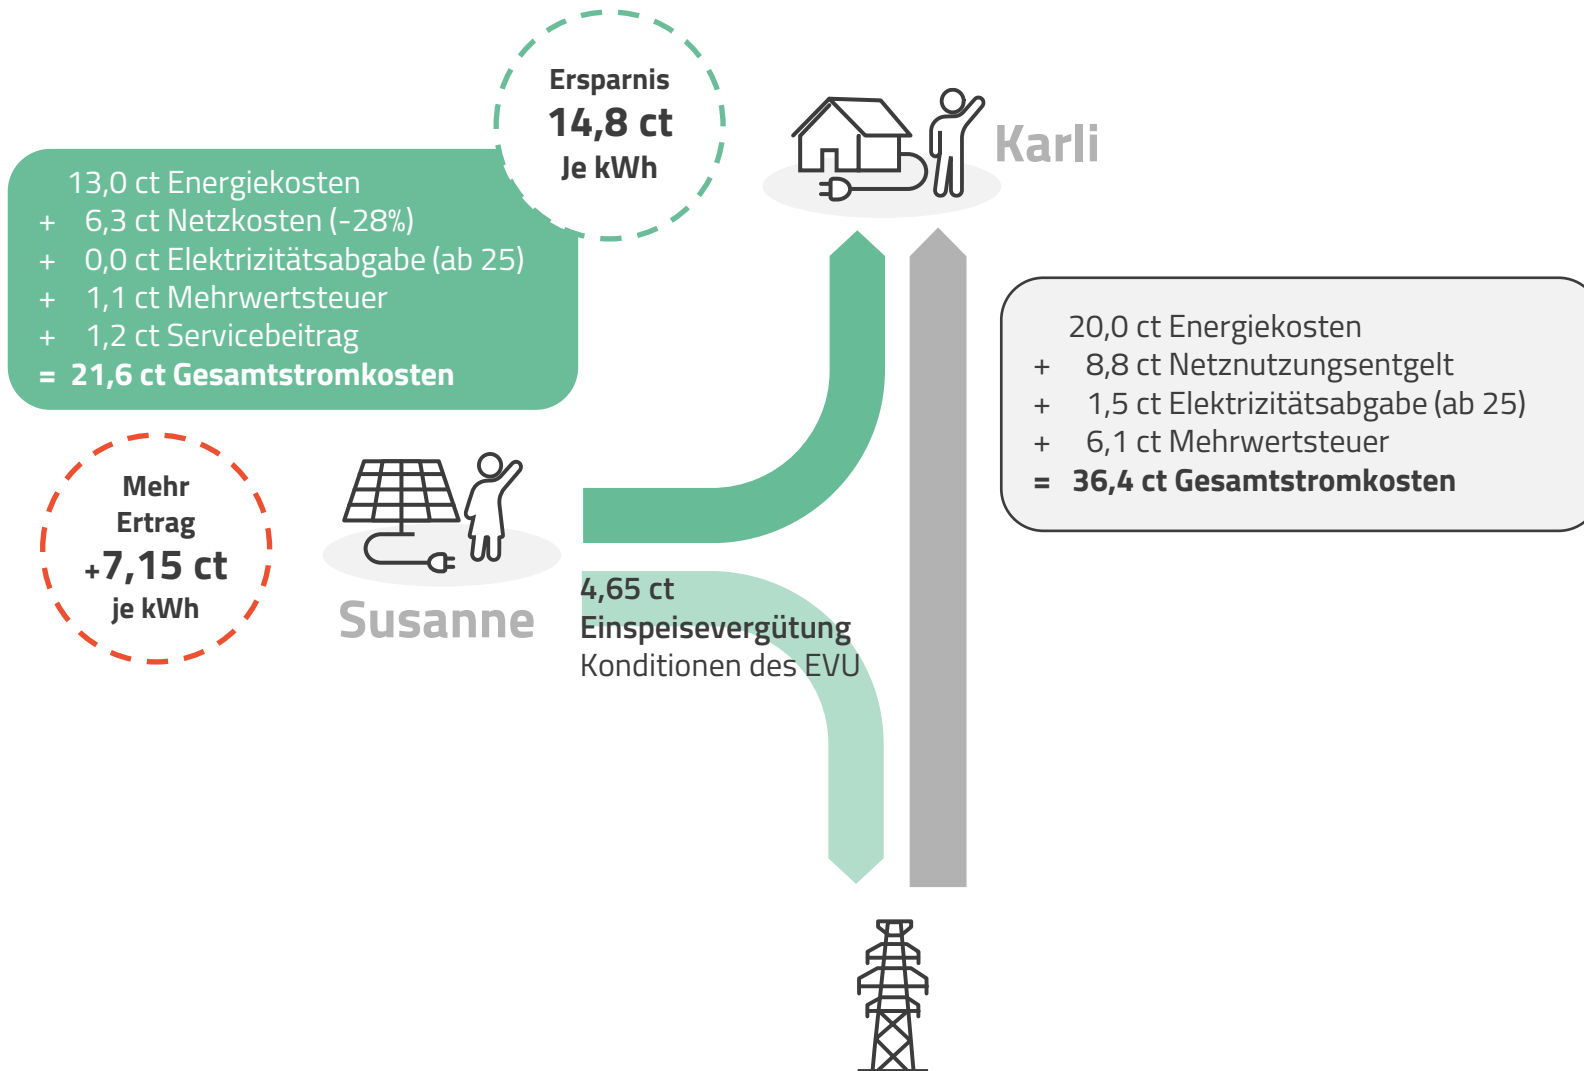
Ersparnis
14,8 ct
Je kWh

Karli

13,0 ct Energiekosten
+ 6,3 ct Netzkosten (-28%)
+ 0,0 ct Elektrizitätsabgabe (ab 25)
+ 1,1 ct Mehrwertsteuer
+ 1,2 ct Servicebeitrag
= 21,6 ct Gesamtstromkosten

20,0 ct Energiekosten
+ 8,8 ct Netznutzungsentgelt
+ 1,5 ct Elektrizitätsabgabe (ab 25)
+ 6,1 ct Mehrwertsteuer
= 36,4 ct Gesamtstromkosten

Mehr
Ertrag
+7,15 ct
je kWh

Susanne

4,65 ct
Einspeisevergütung
Konditionen des EVU